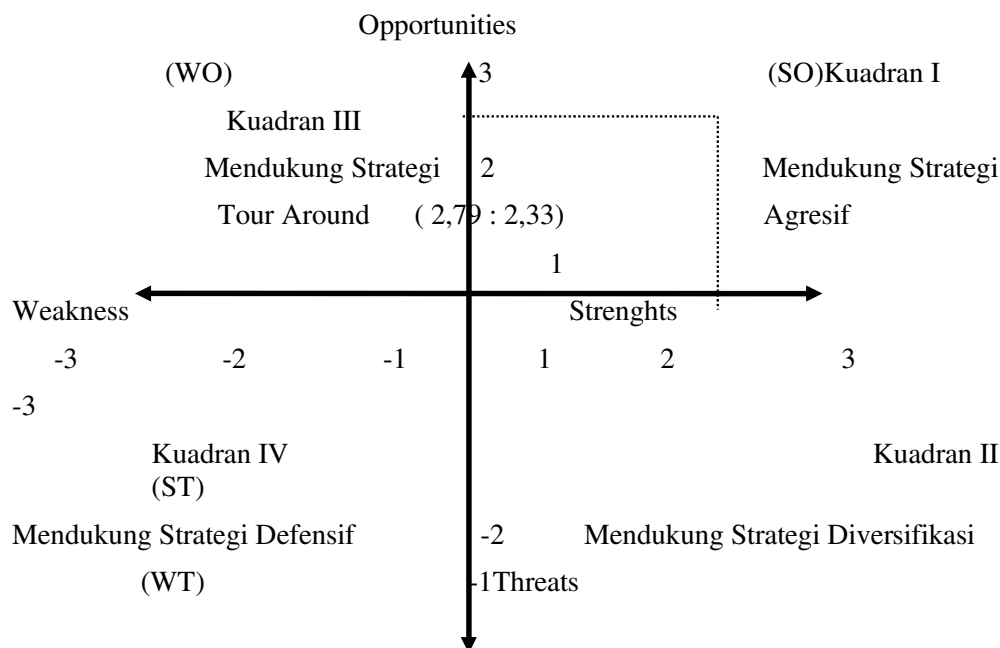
Opportunities

(WO)

3

(SO)Kuadran I

Kuadran III

Mendukung Strategi

2

Mendukung Strategi

Tour Around

( 2,79 : 2,33)

Agresif

1

Weakness

Strenghts

-3

-2

-1

1

2

3

-3

Kuadran IV

Kuadran II

(ST)

Mendukung Strategi Defensif

-2

Mendukung Strategi Diversifikasi

(WT)

-1Threats